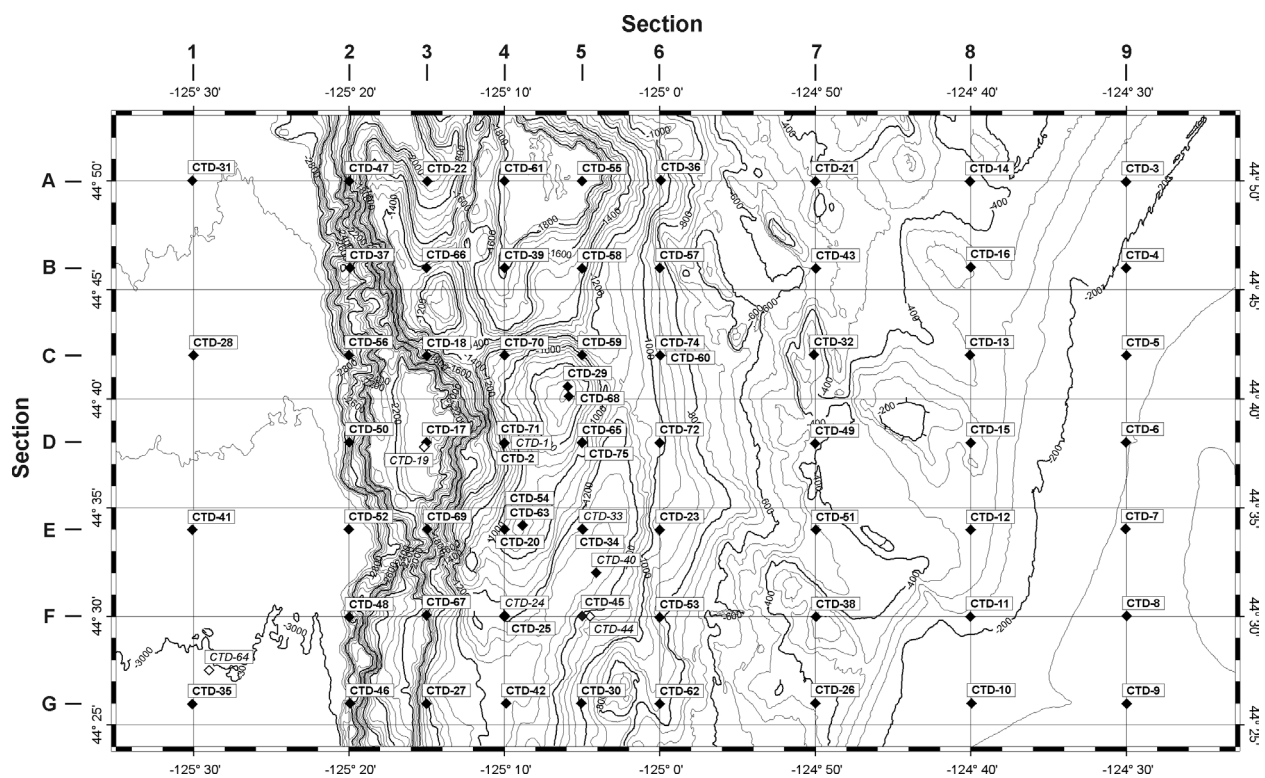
Section

1 2 3 4 5 6 7 8 9

-125° 30' -125° 20' -125° 10' -125° 0' -124° 50' -124° 40' -124° 30'

Section

A B C D E F G

44° 50' 44° 45' 44° 40' 44° 35' 44° 30' 44° 25'

CTD-31 CTD-47 CTD-22 CTD-61 CTD-55 CTD-36 CTD-21 CTD-14 CTD-3

CTD-37 CTD-66 CTD-39 CTD-58 CTD-57 CTD-43 CTD-16 CTD-4

CTD-28 CTD-56 CTD-18 CTD-70 CTD-59 CTD-74 CTD-60 CTD-32 CTD-13 CTD-5

CTD-29 CTD-68

CTD-50 CTD-17 CTD-19 CTD-71 CTD-1 CTD-2 CTD-65 CTD-75 CTD-72 CTD-49 CTD-15 CTD-6

CTD-54 CTD-63

CTD-41 CTD-52 CTD-69 CTD-20 CTD-33 CTD-34 CTD-23 CTD-51 CTD-12 CTD-7

CTD-40

CTD-48 CTD-67 CTD-24 CTD-25 CTD-45 CTD-44 CTD-53 CTD-38 CTD-11 CTD-8

CTD-64

CTD-35 CTD-46 CTD-27 CTD-42 CTD-30 CTD-62 CTD-26 CTD-10 CTD-9

-1000 -1800 -1600 -1400 -1200 -1000 -800 -600 -400 -200 -2000 -2200 -2400 -3000